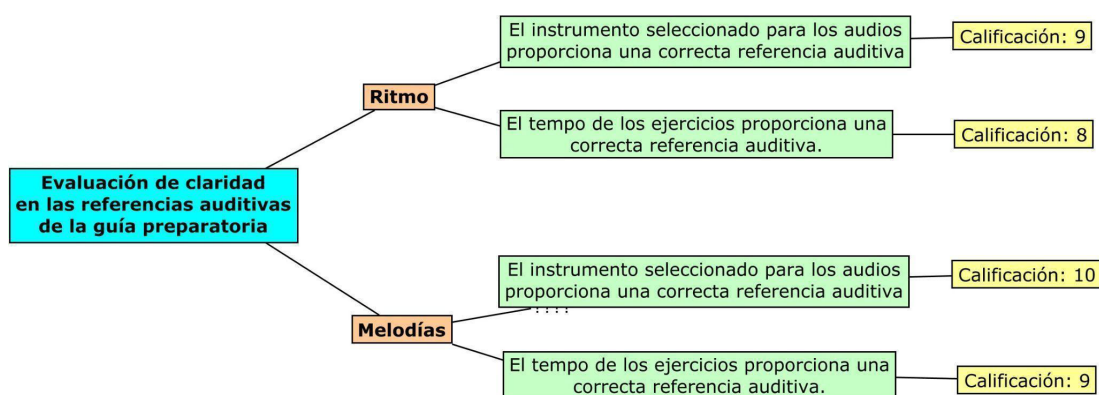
Evaluación de claridad en las referencias auditivas de la guía preparatoria

Ritmo

El instrumento seleccionado para los audios proporciona una correcta referencia auditiva

Calificación: 9

El tempo de los ejercicios proporciona una correcta referencia auditiva.

Calificación: 8

Melodías

El instrumento seleccionado para los audios proporciona una correcta referencia auditiva

Calificación: 10

El tempo de los ejercicios proporciona una correcta referencia auditiva.

Calificación: 9